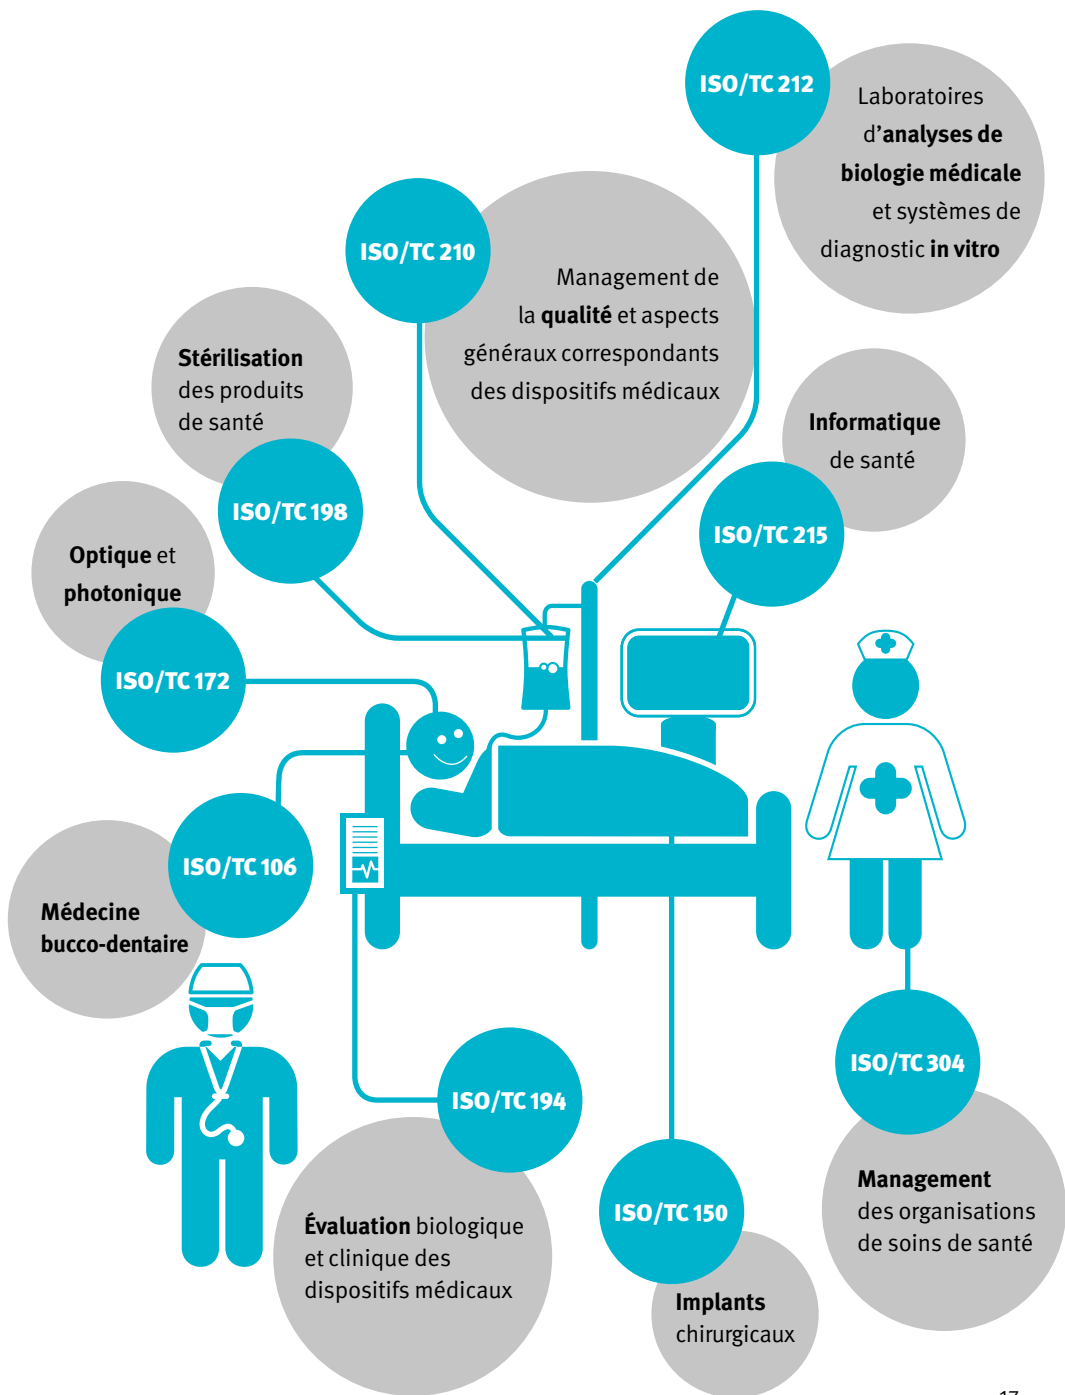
ISO/TC 212

Laboratoires d'analyses de biologie médicale et systèmes de diagnostic in vitro

ISO/TC 210

Management de la qualité et aspects généraux correspondants des dispositifs médicaux

Stérilisation des produits de santé

ISO/TC 198

Informatique de santé

ISO/TC 215

Optique et photonique

ISO/TC 172

ISO/TC 106

Médecine bucco-dentaire

ISO/TC 304

Management des organisations de soins de santé

ISO/TC 194

Évaluation biologique et clinique des dispositifs médicaux

ISO/TC 150

Implants chirurgicaux

17